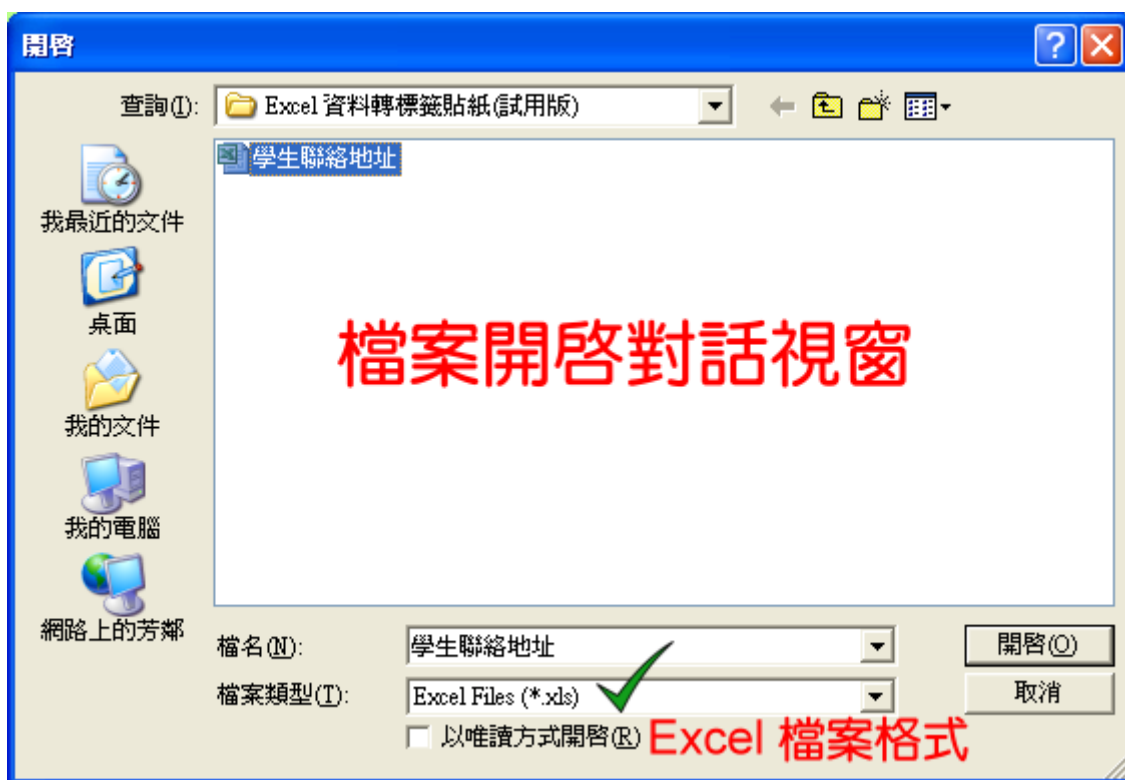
開啓

查詢(I): Excel 資料轉標籤貼紙(試用版)

學生聯絡地址

我最近的文件

桌面

我的文件

我的電腦

網路上的芳鄰

檔案開啓對話視窗

檔名(N): 學生聯絡地址

檔案類型(T): Excel Files (*.xls)

以唯讀方式開啓(R)

Excel 檔案格式

開啓(O)

取消